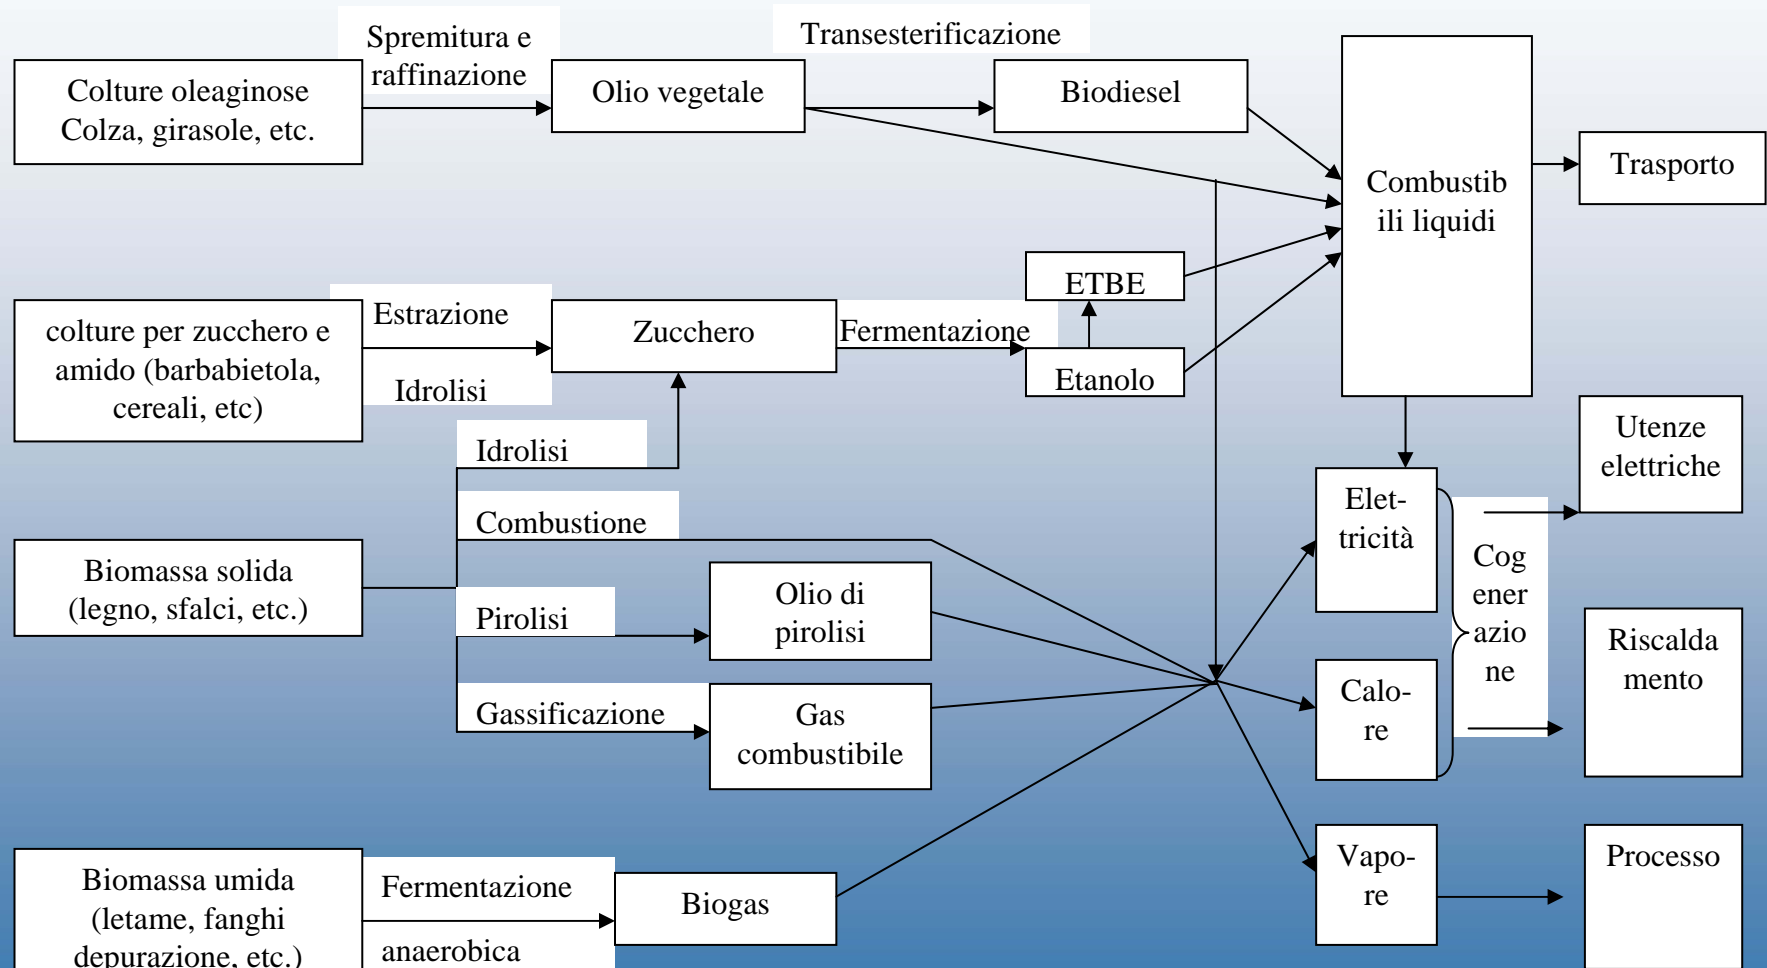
Spremitura e raffinazione

Transesterificazione

Colture oleaginose Colza, girasole, etc.

Olio vegetale

Biodiesel

Combustib ili liquidi

Trasporto

ETBE

Estrazione

colture per zucchero e amido (barbabietola, cereali, etc)

Zucchero

Fermentazione

Etanolo

Idrolisi

Idrolisi

Utenze elettriche

Elet-tricità

Combustione

Cog ener azio ne

Biomassa solida (legno, sfalci, etc.)

Olio di pirolisi

Pirolisi

Riscalda mento

Calo-re

Gassificazione

Gas combustibile

Biomassa umida (letame, fanghi depurazione, etc.)

Fermentazione

anaerobica

Biogas

Vapo-re

Processo